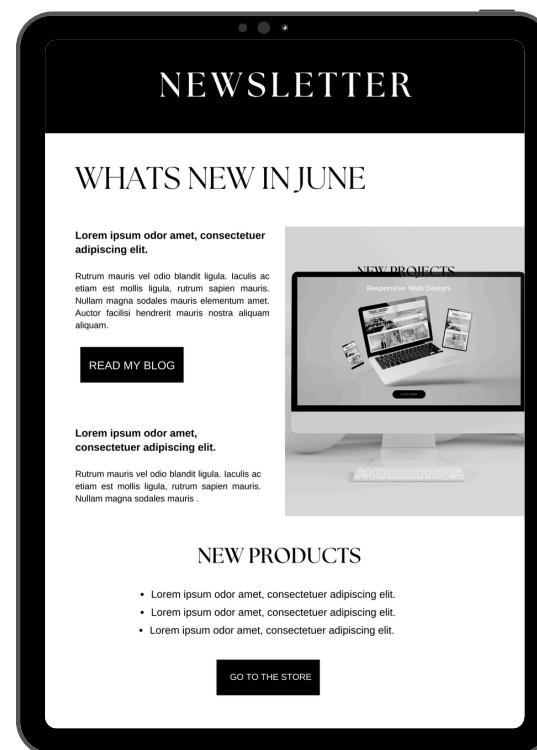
NEWSLETTER

WHATS NEW IN JUNE

Lorem ipsum odor amet, consectetuer adipiscing elit.

Rutrum mauris vel odio blandit ligula. Iaculis ac etiam est mollis ligula, rutrum sapien mauris. Nullam magna sodales mauris elementum amet. Auctor facilisi hendrerit mauris nostra aliquam aliquam.

READ MY BLOG

NEW PROJECTS

Responsive Web Design.

Lorem ipsum odor amet, consectetuer adipiscing elit.

Rutrum mauris vel odio blandit ligula. Iaculis ac etiam est mollis ligula, rutrum sapien mauris. Nullam magna sodales mauris .

NEW PRODUCTS

- Lorem ipsum odor amet, consectetuer adipiscing elit.
- Lorem ipsum odor amet, consectetuer adipiscing elit.
- Lorem ipsum odor amet, consectetuer adipiscing elit.

GO TO THE STORE